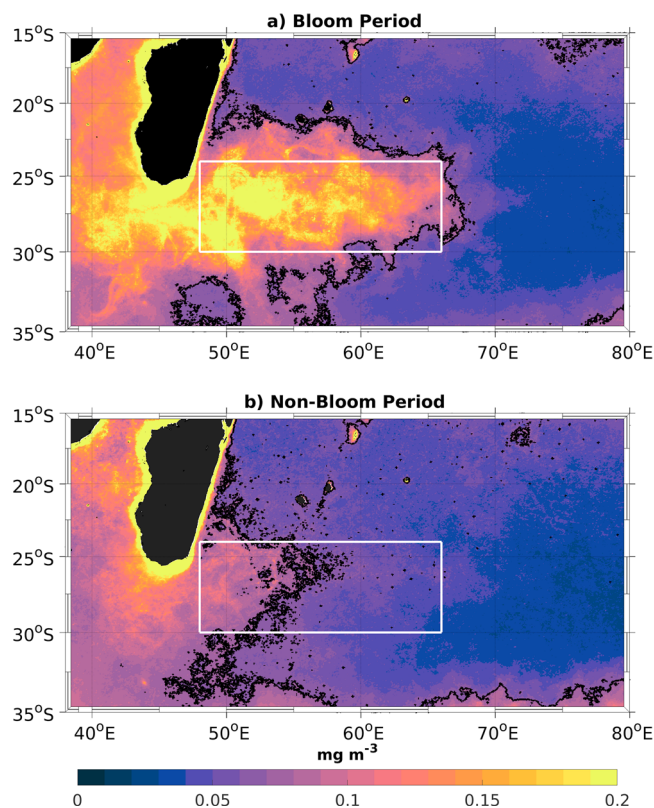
a) Bloom Period

$15^oS$
$20^oS$
$25^oS$
$30^oS$
$35^oS$
$40^oE$ $50^oE$ $60^oE$ $70^oE$ $80^oE$

b) Non-Bloom Period

$15^oS$
$20^oS$
$25^oS$
$30^oS$
$35^oS$
$40^oE$ $50^oE$ $60^oE$ $70^oE$ $80^oE$

mg $m^{-3}$

0 0.05 0.1 0.15 0.2